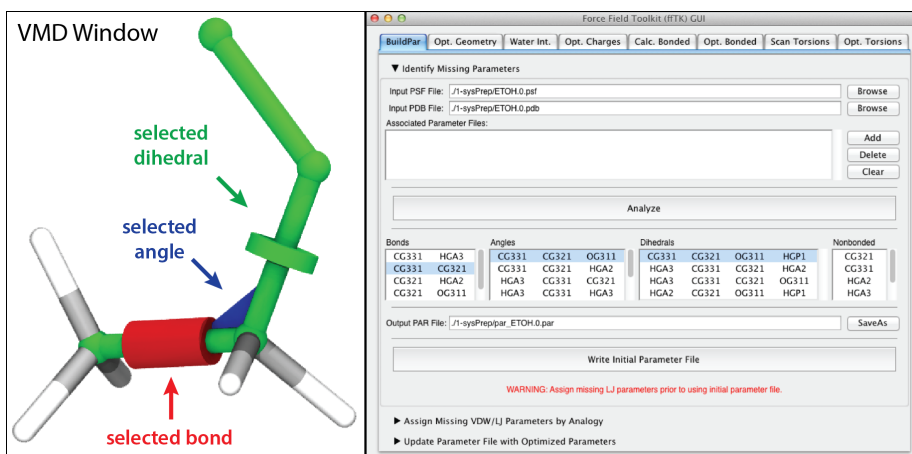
VMD Window

selected dihedral

selected angle

selected bond

Force Field Toolkit (ffTK) GUI

BuildPar | Opt. Geometry | Water Int. | Opt. Charges | Calc. Bonded | Opt. Bonded | Scan Torsions | Opt. Torsions

▼ Identify Missing Parameters

Input PSF File: ./1-sysPrep/ETOH.0.psf Browse

Input PDB File: ./1-sysPrep/ETOH.0.pdb Browse

Associated Parameter Files:

Add

Delete

Clear

Analyze

| Bonds | | Angles | | | Dihedrals | | | | Nonbonded |
|---|---|---|---|---|---|---|---|---|---|
| CG331 | HGA3 | CG331 | CG321 | OG311 | CG331 | CG321 | OG311 | HGP1 | CG321 |
| CG331 | CG321 | CG331 | CG321 | HGA2 | HGA3 | CG331 | CG321 | HGA2 | CG331 |
| CG321 | HGA2 | HGA3 | CG331 | CG321 | HGA3 | CG331 | CG321 | OG311 | HGA2 |
| CG321 | OG311 | HGA3 | CG331 | HGA3 | HGA2 | CG321 | OG311 | HGP1 | HGA3 |

Output PAR File: ./1-sysPrep/par_ETOH.0.par SaveAs

Write Initial Parameter File

WARNING: Assign missing LJ parameters prior to using initial parameter file.

▶ Assign Missing VDW/LJ Parameters by Analogy

▶ Update Parameter File with Optimized Parameters